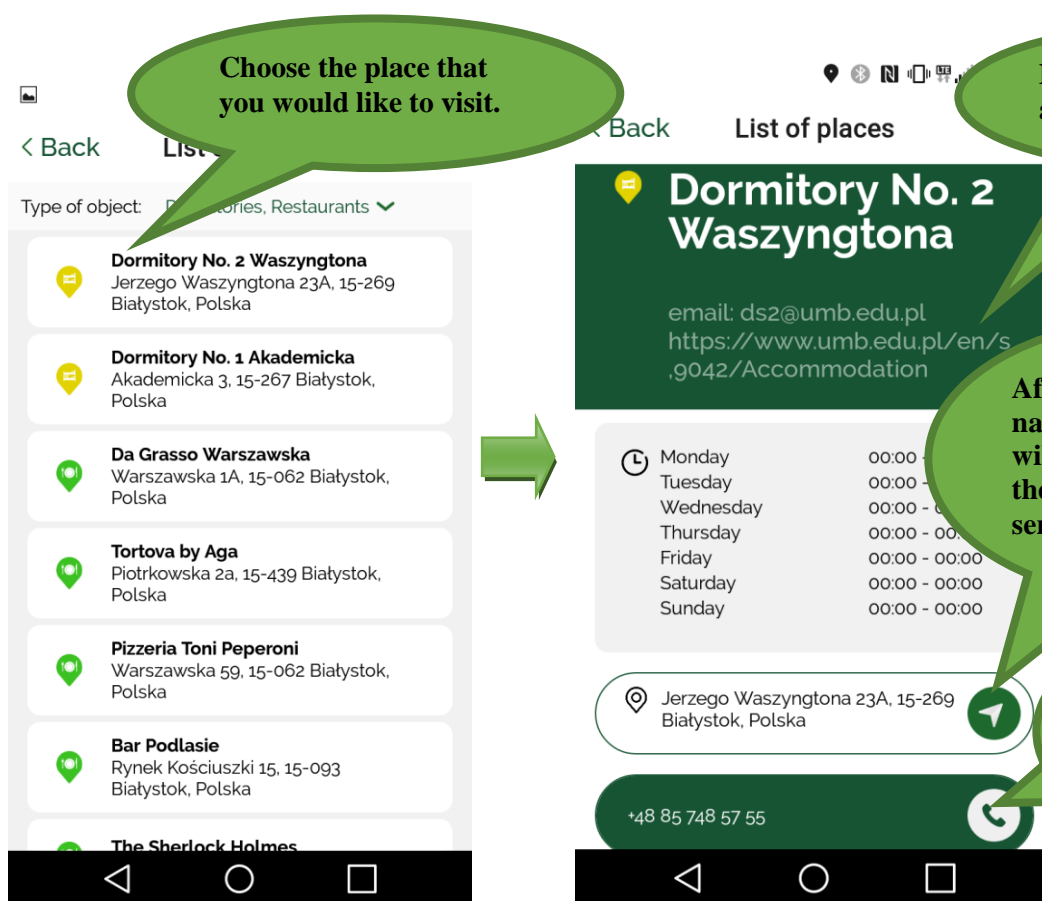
Choose the place that you would like to visit.

< Back List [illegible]

Type of object: D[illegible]tories, Restaurants

Dormitory No. 2 Waszyngtona
Jerzego Waszyngtona 23A, 15-269 Białystok, Polska

Dormitory No. 1 Akademicka
Akademicka 3, 15-267 Białystok, Polska

Da Grasso Warszawska
Warszawska 1A, 15-062 Białystok, Polska

Tortova by Aga
Piotrkowska 2a, 15-439 Białystok, Polska

Pizzeria Toni Peperoni
Warszawska 59, 15-062 Białystok, Polska

Bar Podlasie
Rynek Kościuszki 15, 15-093 Białystok, Polska

The Sherlock Holmes

< Back List of places

Dormitory No. 2 Waszyngtona

email: ds2@umb.edu.pl
https://www.umb.edu.pl/en/s,9042/Accommodation

Af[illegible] na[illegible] wi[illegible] th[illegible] se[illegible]

| Monday | 00:00 - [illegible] |
|---|---|
| Tuesday | 00:00 - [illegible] |
| Wednesday | 00:00 - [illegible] |
| Thursday | 00:00 - 00:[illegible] |
| Friday | 00:00 - 00:00 |
| Saturday | 00:00 - 00:00 |
| Sunday | 00:00 - 00:00 |

Jerzego Waszyngtona 23A, 15-269 Białystok, Polska

+48 85 748 57 55